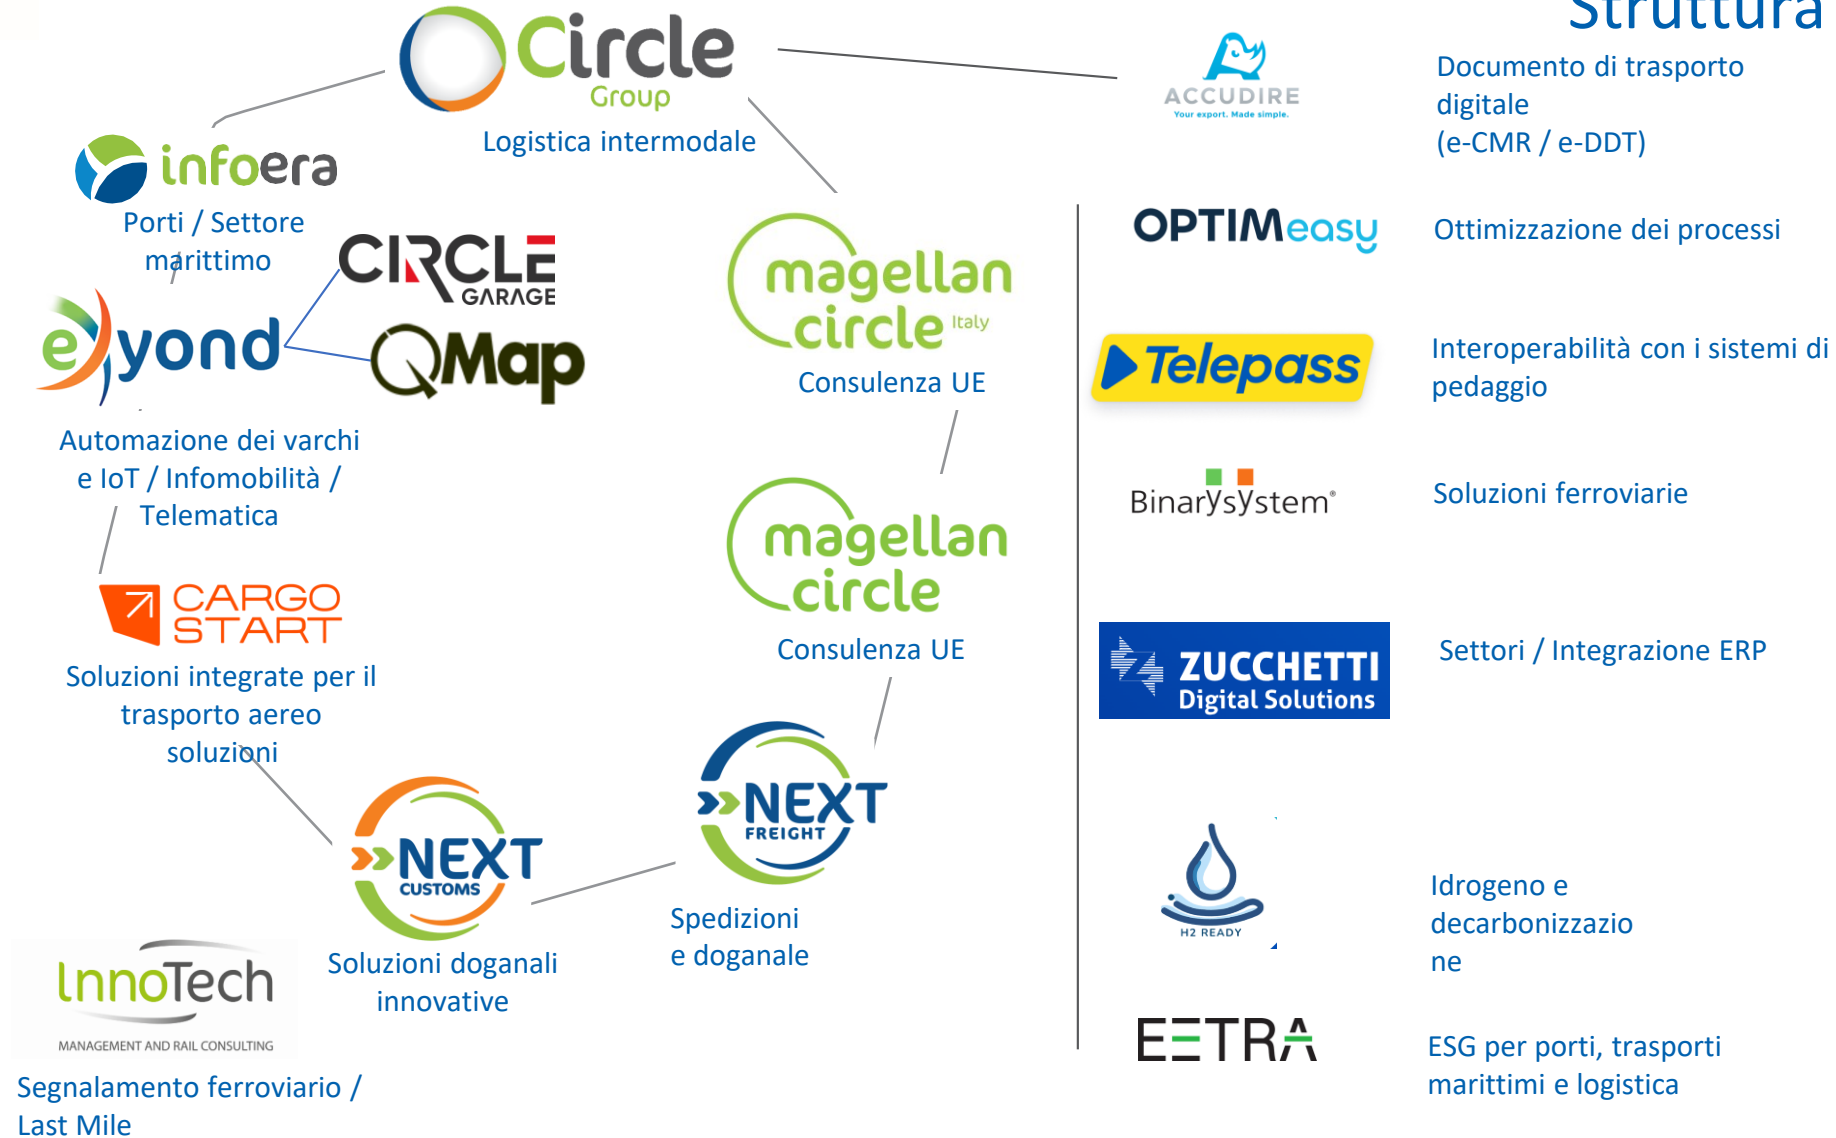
Struttura

Circle Group
Logistica intermodale

infoera
Porti / Settore marittimo

CIRCLE GARAGE
QMap
eyond
Automazione dei varchi e IoT / Infomobilità / Telematica

CARGO START
Soluzioni integrate per il trasporto aereo soluzioni

magellan circle Italy
Consulenza UE

magellan circle
Consulenza UE

NEXT FREIGHT
Spedizioni e doganale

NEXT CUSTOMS
Soluzioni doganali innovative

InnoTech
MANAGEMENT AND RAIL CONSULTING
Segnalamento ferroviario / Last Mile

ACCUDIRE
Your export. Made simple.
Documento di trasporto digitale (e-CMR / e-DDT)

OPTIMeasy
Ottimizzazione dei processi

Telepass
Interoperabilità con i sistemi di pedaggio

BinarySystem®
Soluzioni ferroviarie

ZUCCHETTI Digital Solutions
Settori / Integrazione ERP

H2 READY
Idrogeno e decarbonizzazione

EETRA
ESG per porti, trasporti marittimi e logistica